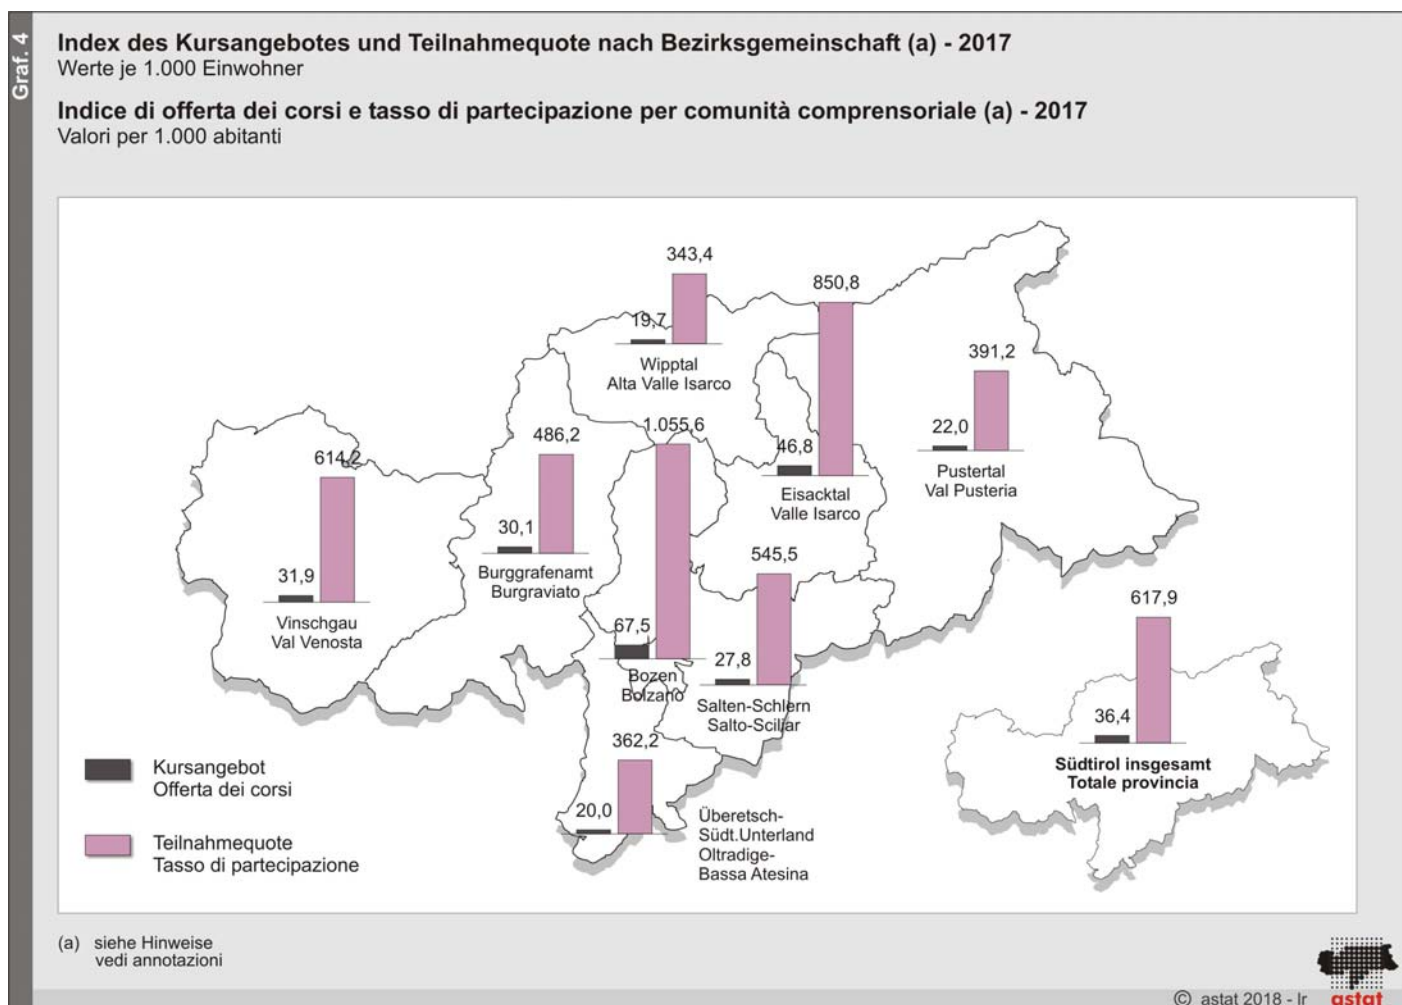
Graf. 4

Index des Kursangebotes und Teilnahmequote nach Bezirksgemeinschaft (a) - 2017
Werte je 1.000 Einwohner

Indice di offerta dei corsi e tasso di partecipazione per comunità comprensoriale (a) - 2017
Valori per 1.000 abitanti

343,4
19,7
Wipptal
Alta Valle Isarco

850,8
46,8
Eisacktal
Valle Isarco

391,2
22,0
Pustertal
Val Pusteria

614,2
31,9
Vinschgau
Val Venosta

486,2
30,1
Burggrafenamt
Burgraviato

1.055,6
67,5
Bozen
Bolzano

545,5
27,8
Salten-Schlern
Salto-Sciliar

362,2
20,0
Überetsch-Südt.Unterland
Oltradige-Bassa Atesina

617,9
36,4
Südtirol insgesamt
Totale provincia

Kursangebot
Offerta dei corsi

Teilnahmequote
Tasso di partecipazione

(a) siehe Hinweise
vedi annotazioni

© astat 2018 - lr
astat